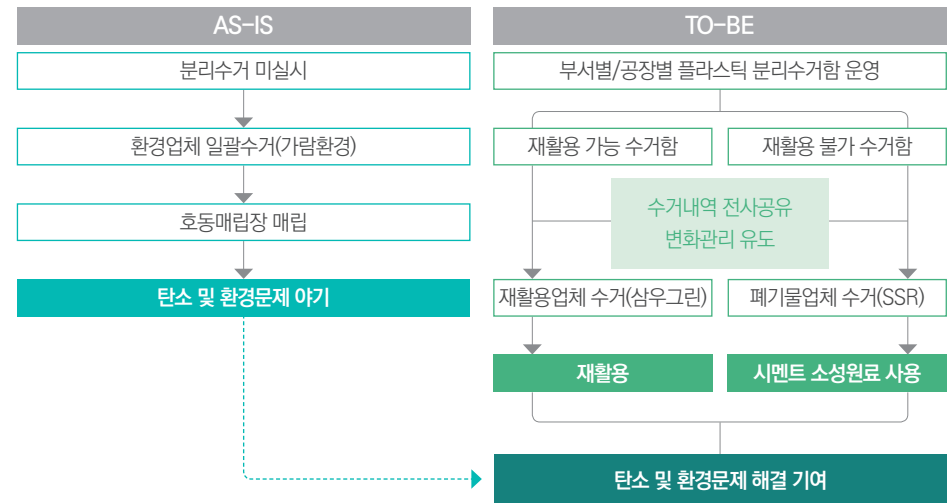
AS-IS

분리수거 미실시

환경업체 일괄수거(가람환경)

호동매립장 매립

탄소 및 환경문제 야기

TO-BE

부서별/공장별 플라스틱 분리수거함 운영

재활용 가능 수거함

재활용 불가 수거함

수거내역 전사공유
변화관리 유도

재활용업체 수거(삼우그린)

폐기물업체 수거(SSR)

재활용

시멘트 소성원료 사용

탄소 및 환경문제 해결 기여